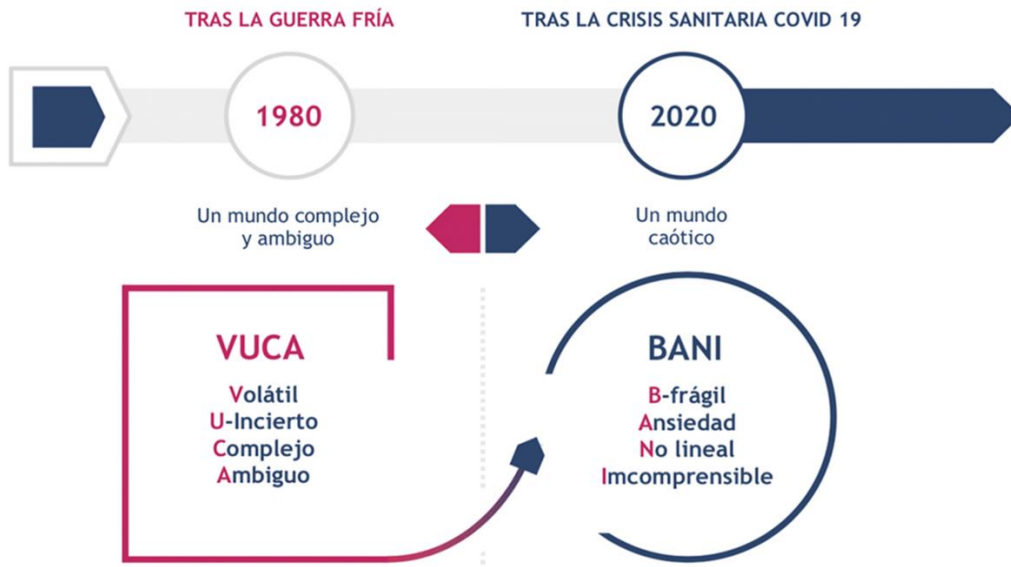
TRAS LA GUERRA FRÍA

TRAS LA CRISIS SANITARIA COVID 19

1980

2020

Un mundo complejo y ambiguo

Un mundo caótico

VUCA

Volátil
U-Incierto
Complejo
Ambiguo

BANI

B-frágil
Ansiedad
No lineal
Imcomprensible